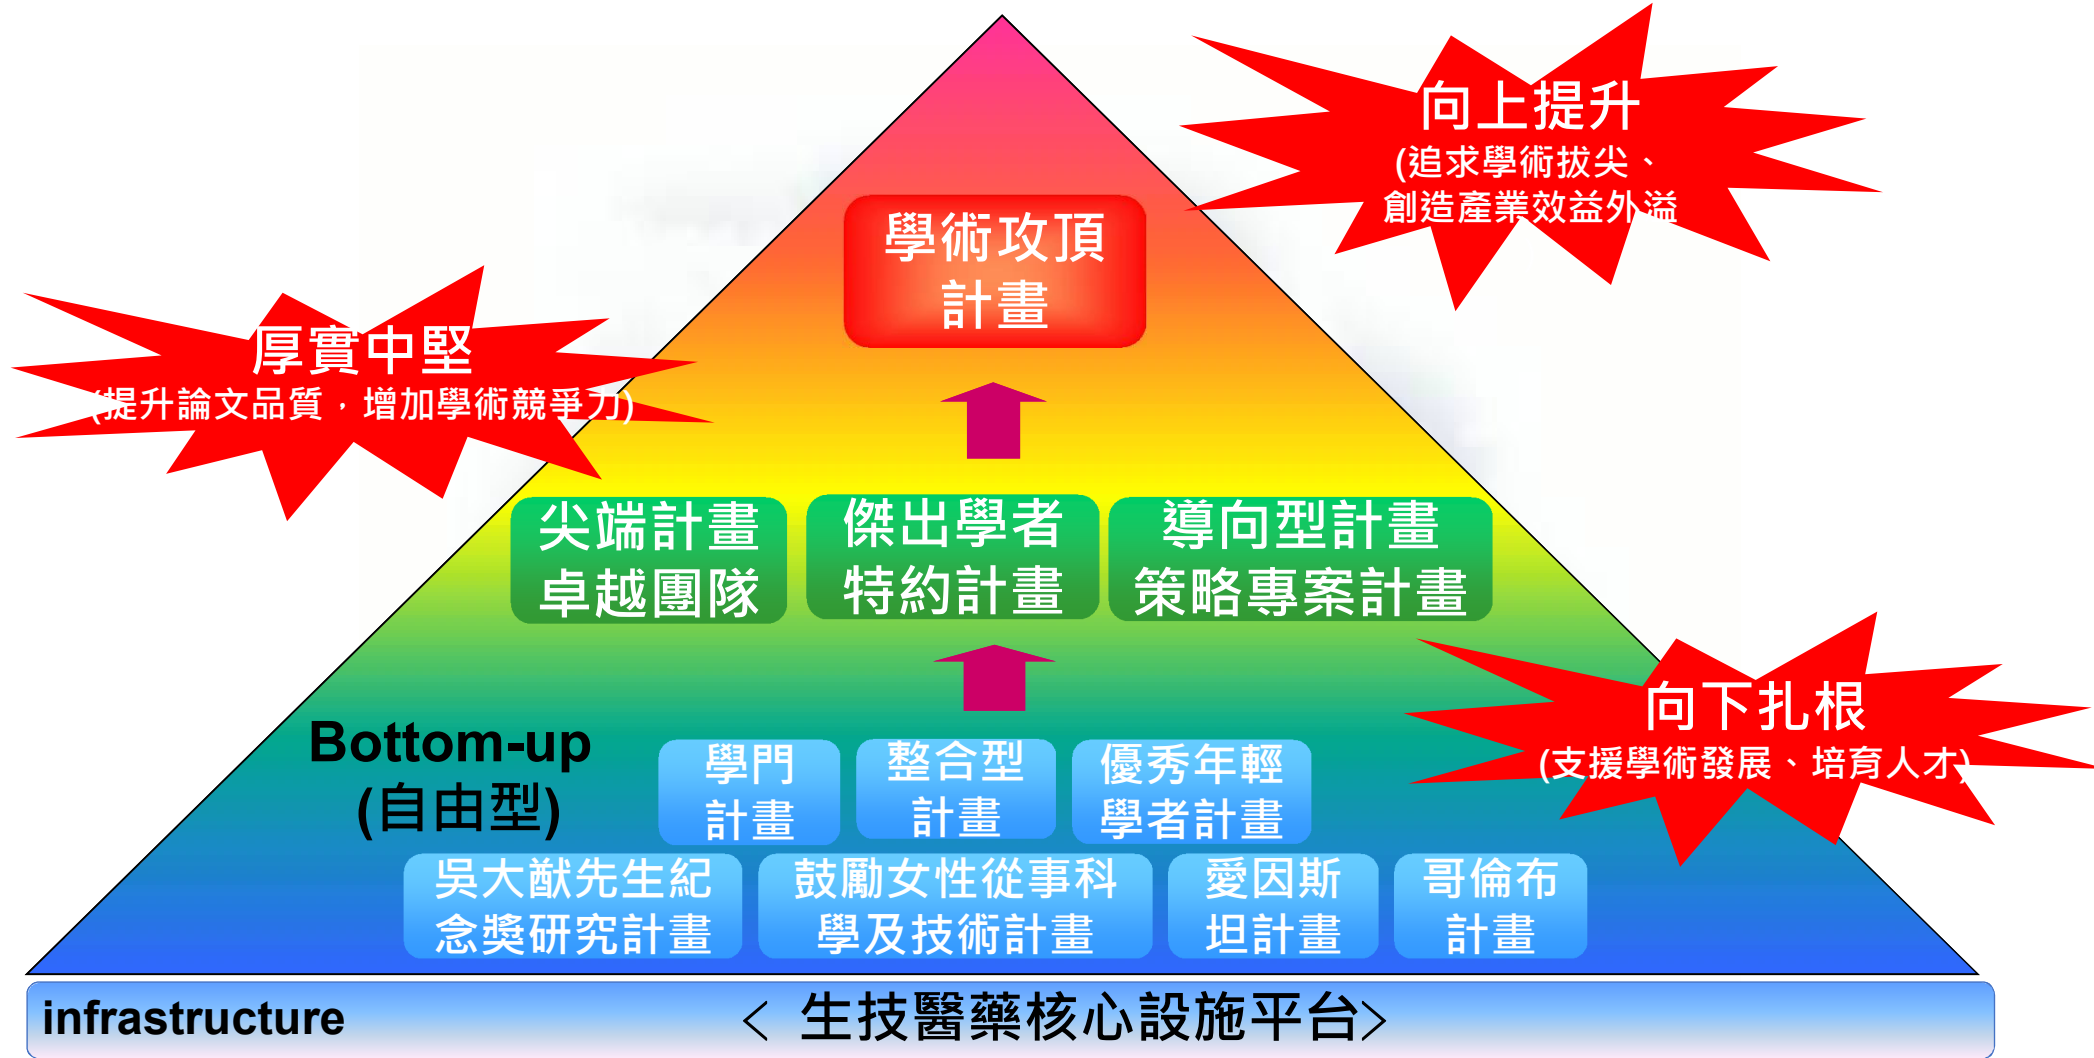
向上提升
(追求學術拔尖、
創造產業效益外溢

學術攻頂
計畫

厚實中堅
(提升論文品質，增加學術競爭力)

尖端計畫
卓越團隊

傑出學者
特約計畫

導向型計畫
策略專案計畫

向下扎根
(支援學術發展、培育人才)

Bottom-up
(自由型)

學門
計畫

整合型
計畫

優秀年輕
學者計畫

吳大猷先生紀
念獎研究計畫

鼓勵女性從事科
學及技術計畫

愛因斯
坦計畫

哥倫布
計畫

infrastructure

< 生技醫藥核心設施平台>